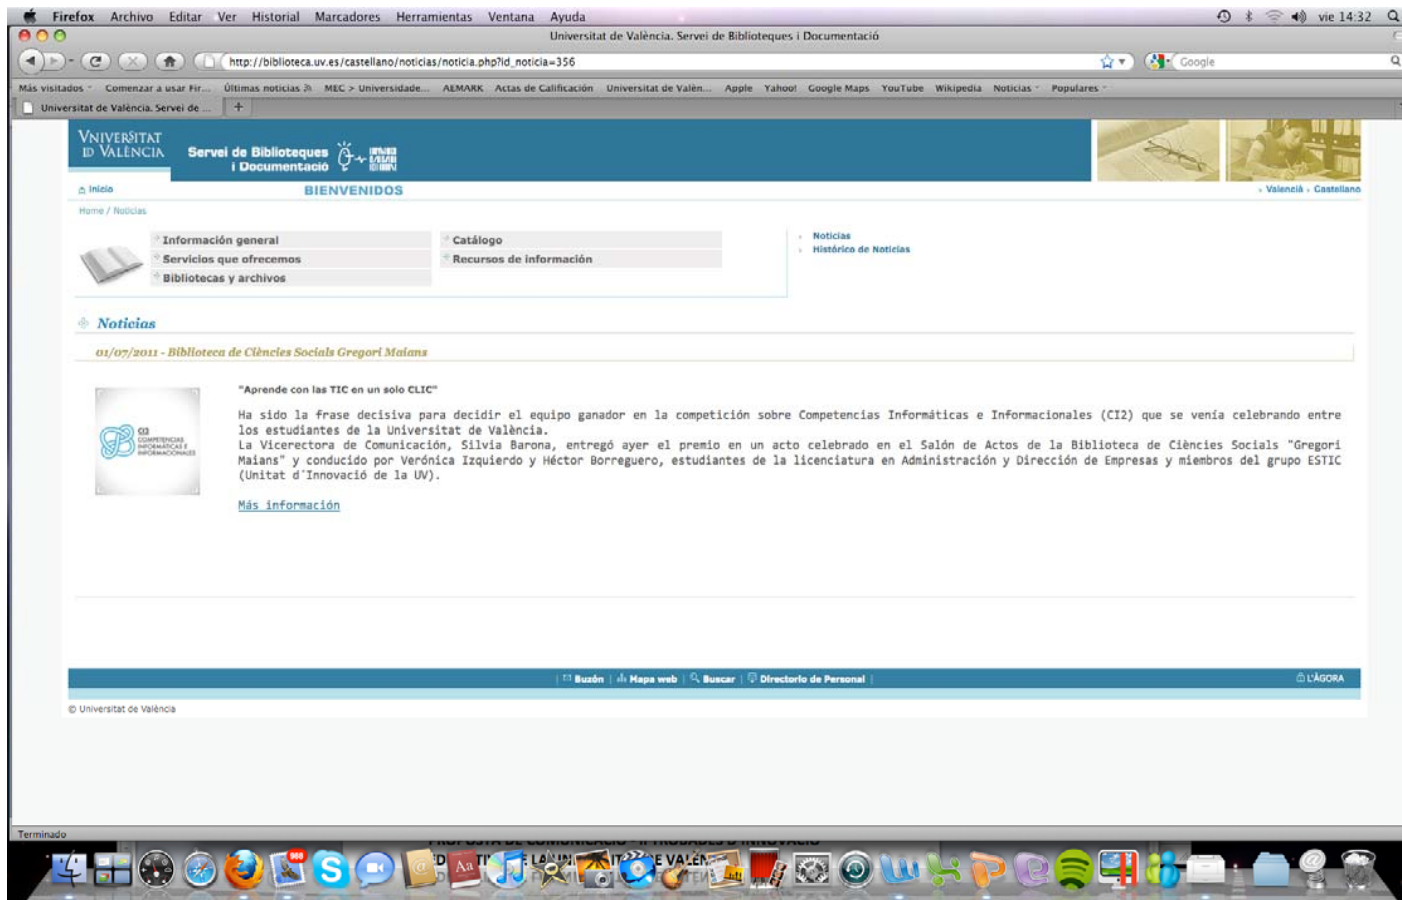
Firefox Archivo Editar Ver Historial Marcadores Herramientas Ventana Ayuda

vie 14:32

Universitat de València. Servei de Biblioteques i Documentació

http://biblioteca.uv.es/castellano/noticias/noticia.php?id_noticia=356

Google

Más visitados Comenzar a usar Fir... Últimas noticias MEC > Universidade... AEMARK Actas de Calificación Universitat de Valèn... Apple Yahoo! Google Maps YouTube Wikipedia Noticias Populares

Universitat de València. Servei de ...

VNIVERSITAT DE VALÈNCIA Servei de Biblioteques i Documentació

Inicio BIENVENIDOS Valenciá - Castellano

Home / Noticias

Información general
Servicios que ofrecemos
Bibliotecas y archivos
Catálogo
Recursos de información

Noticias
Histórico de Noticias

Noticias

01/07/2011 - Biblioteca de Ciències Socials Gregori Maians

CI2 COMPETENCIAS INFORMÁTICAS E INFORMACIONALES

"Aprende con las TIC en un solo CLIC"

Ha sido la frase decisiva para decidir el equipo ganador en la competición sobre Competencias Informáticas e Informacionales (CI2) que se venía celebrando entre los estudiantes de la Universitat de València.
La Vicerectora de Comunicación, Silvia Barona, entregó ayer el premio en un acto celebrado en el Salón de Actos de la Biblioteca de Ciències Socials "Gregori Maians" y conducido por Verónica Izquierdo y Héctor Borreguero, estudiantes de la licenciatura en Administración y Dirección de Empresas y miembros del grupo ESTIC (Unitat d'Innovació de la UV).

Más información

Buzón | Mapa web | Buscar | Directorio de Personal | L'ÀGORA

© Universitat de València

Terminado